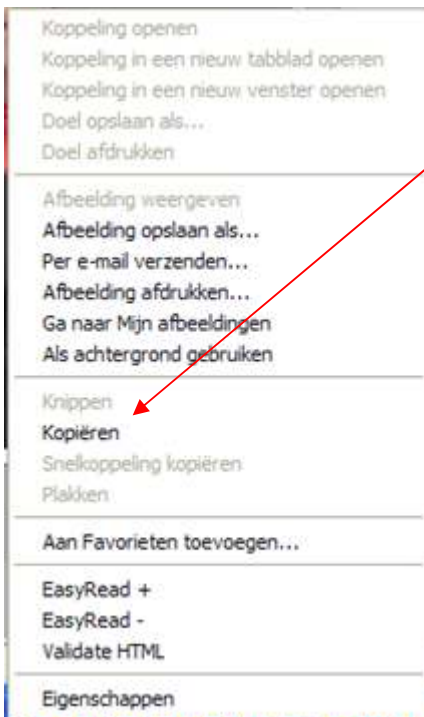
Koppeling openen
Koppeling in een nieuw tabblad openen
Koppeling in een nieuw venster openen
Doel opslaan als...
Doel afdrukken

Afbeelding weergeven
Afbeelding opslaan als...
Per e-mail verzenden...
Afbeelding afdrukken...
Ga naar Mijn afbeeldingen
Als achtergrond gebruiken

Knippen
Kopiëren
Snelkoppeling kopiëren
Plakken

Aan Favorieten toevoegen...

EasyRead +
EasyRead -
Validate HTML

Eigenschappen